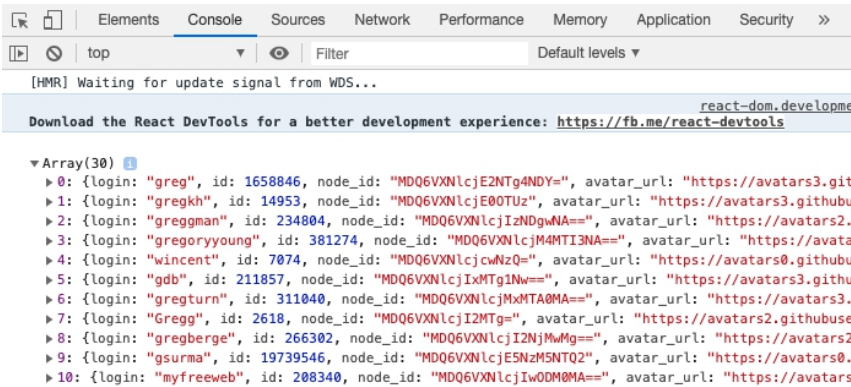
Elements Console Sources Network Performance Memory Application Security »

top Filter Default levels ▾

[HMR] Waiting for update signal from WDS...

react-dom.developme

Download the React DevTools for a better development experience: https://fb.me/react-devtools

▼Array(30) i
▶0: {login: "greg", id: 1658846, node_id: "MDQ6VXNlcjE2NTg4NDY=", avatar_url: "https://avatars3.git
▶1: {login: "gregkh", id: 14953, node_id: "MDQ6VXNlcjE0OTUz", avatar_url: "https://avatars3.githubu
▶2: {login: "greggman", id: 234804, node_id: "MDQ6VXNlcjIzNDgwNA==", avatar_url: "https://avatars2.
▶3: {login: "gregoryyoung", id: 381274, node_id: "MDQ6VXNlcjM4MTI3NA==", avatar_url: "https://avata
▶4: {login: "wincent", id: 7074, node_id: "MDQ6VXNlcjcwNzQ=", avatar_url: "https://avatars0.githubu
▶5: {login: "gdb", id: 211857, node_id: "MDQ6VXNlcjIxMTg1Nw==", avatar_url: "https://avatars3.githu
▶6: {login: "gregturn", id: 311040, node_id: "MDQ6VXNlcjMxMTA0MA==", avatar_url: "https://avatars3.
▶7: {login: "Gregg", id: 2618, node_id: "MDQ6VXNlcjI2MTg=", avatar_url: "https://avatars2.githubuse
▶8: {login: "gregberge", id: 266302, node_id: "MDQ6VXNlcjI2NjMwMg==", avatar_url: "https://avatars2
▶9: {login: "gsurma", id: 19739546, node_id: "MDQ6VXNlcjE5NzM5NTQ2", avatar_url: "https://avatars0.
▶10: {login: "myfreeweb", id: 208340, node_id: "MDQ6VXNlcjIwODM0MA==", avatar_url: "https://avatars